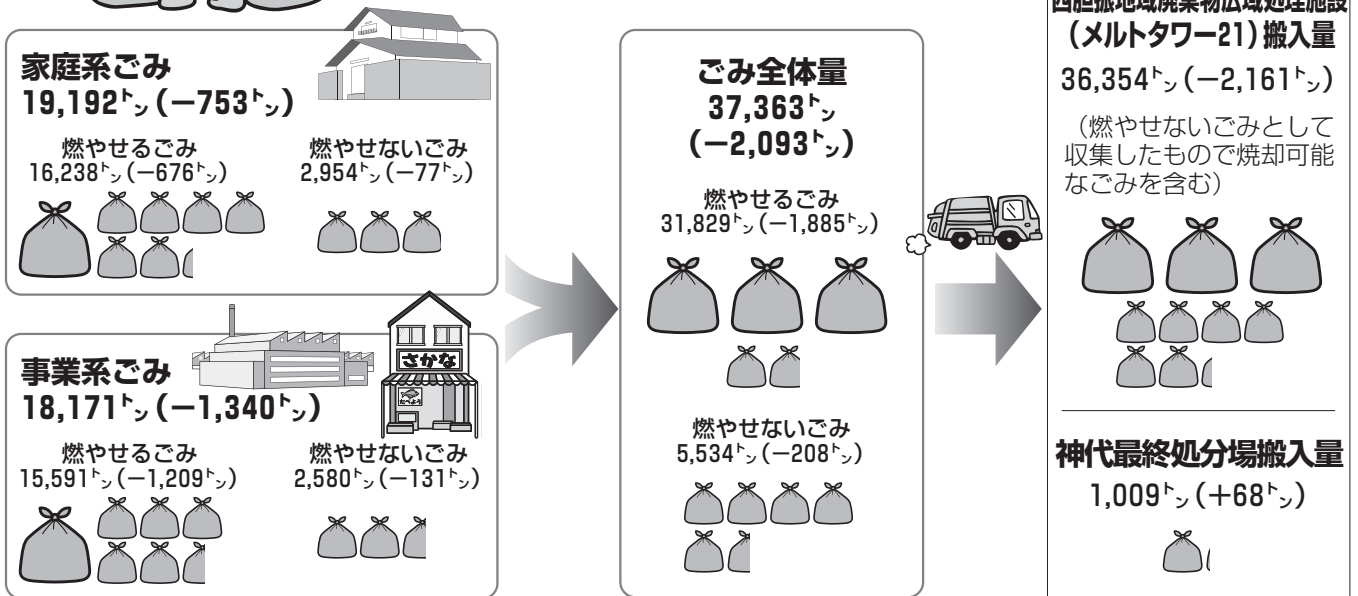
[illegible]
（メルトタワー21）搬入量
36,354㌧（−2,161㌧）
（燃やせないごみとして収集したもので焼却可能なごみを含む）

家庭系ごみ
19,192㌧（−753㌧）
燃やせるごみ
16,238㌧（−676㌧）
燃やせないごみ
2,954㌧（−77㌧）

事業系ごみ
18,171㌧（−1,340㌧）
燃やせるごみ
15,591㌧（−1,209㌧）
燃やせないごみ
2,580㌧（−131㌧）

さかな

ごみ全体量
37,363㌧
（−2,093㌧）
燃やせるごみ
31,829㌧（−1,885㌧）
燃やせないごみ
5,534㌧（−208㌧）

神代最終処分場搬入量
1,009㌧（+68㌧）